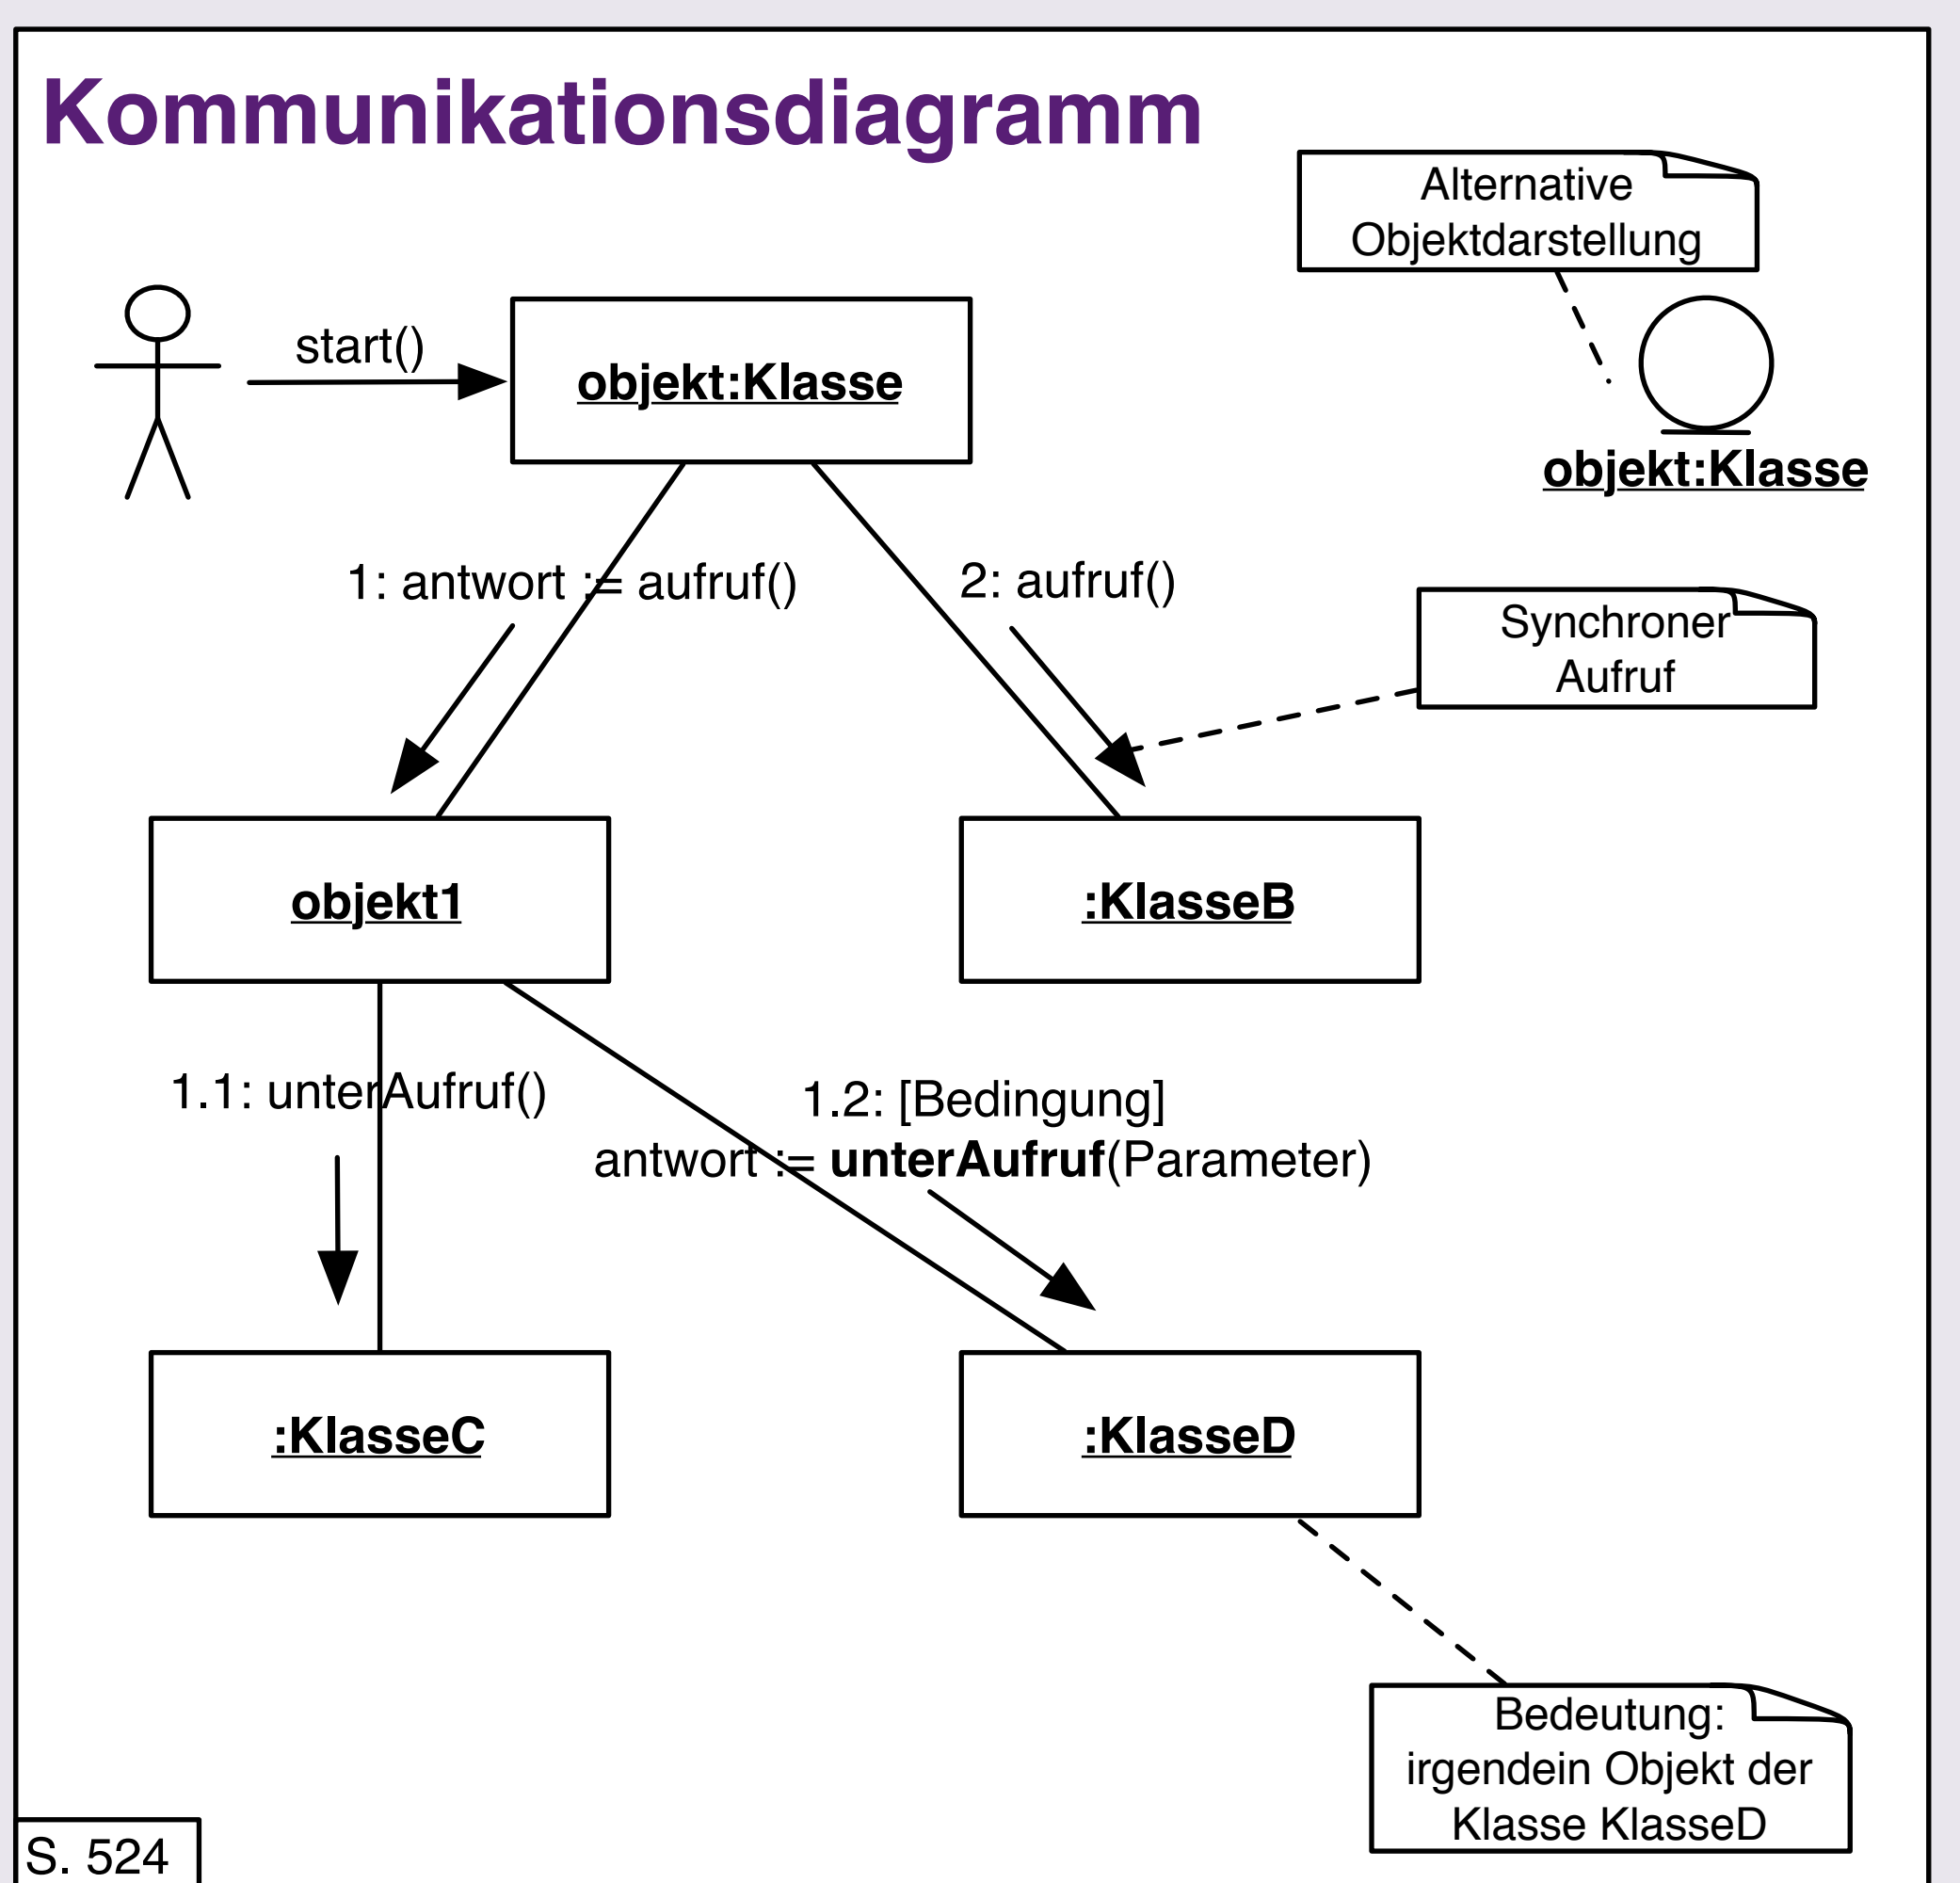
Kommunikationsdiagramm

Alternative Objektdarstellung

start()

objekt:Klasse

objekt:Klasse

1: antwort := aufruf()

2: aufruf()

Synchroner Aufruf

objekt1

:KlasseB

1.1: unterAufruf()

1.2: [Bedingung] antwort := **unterAufruf**(Parameter)

:KlasseC

:KlasseD

Bedeutung: irgendein Objekt der Klasse KlasseD

S. 524